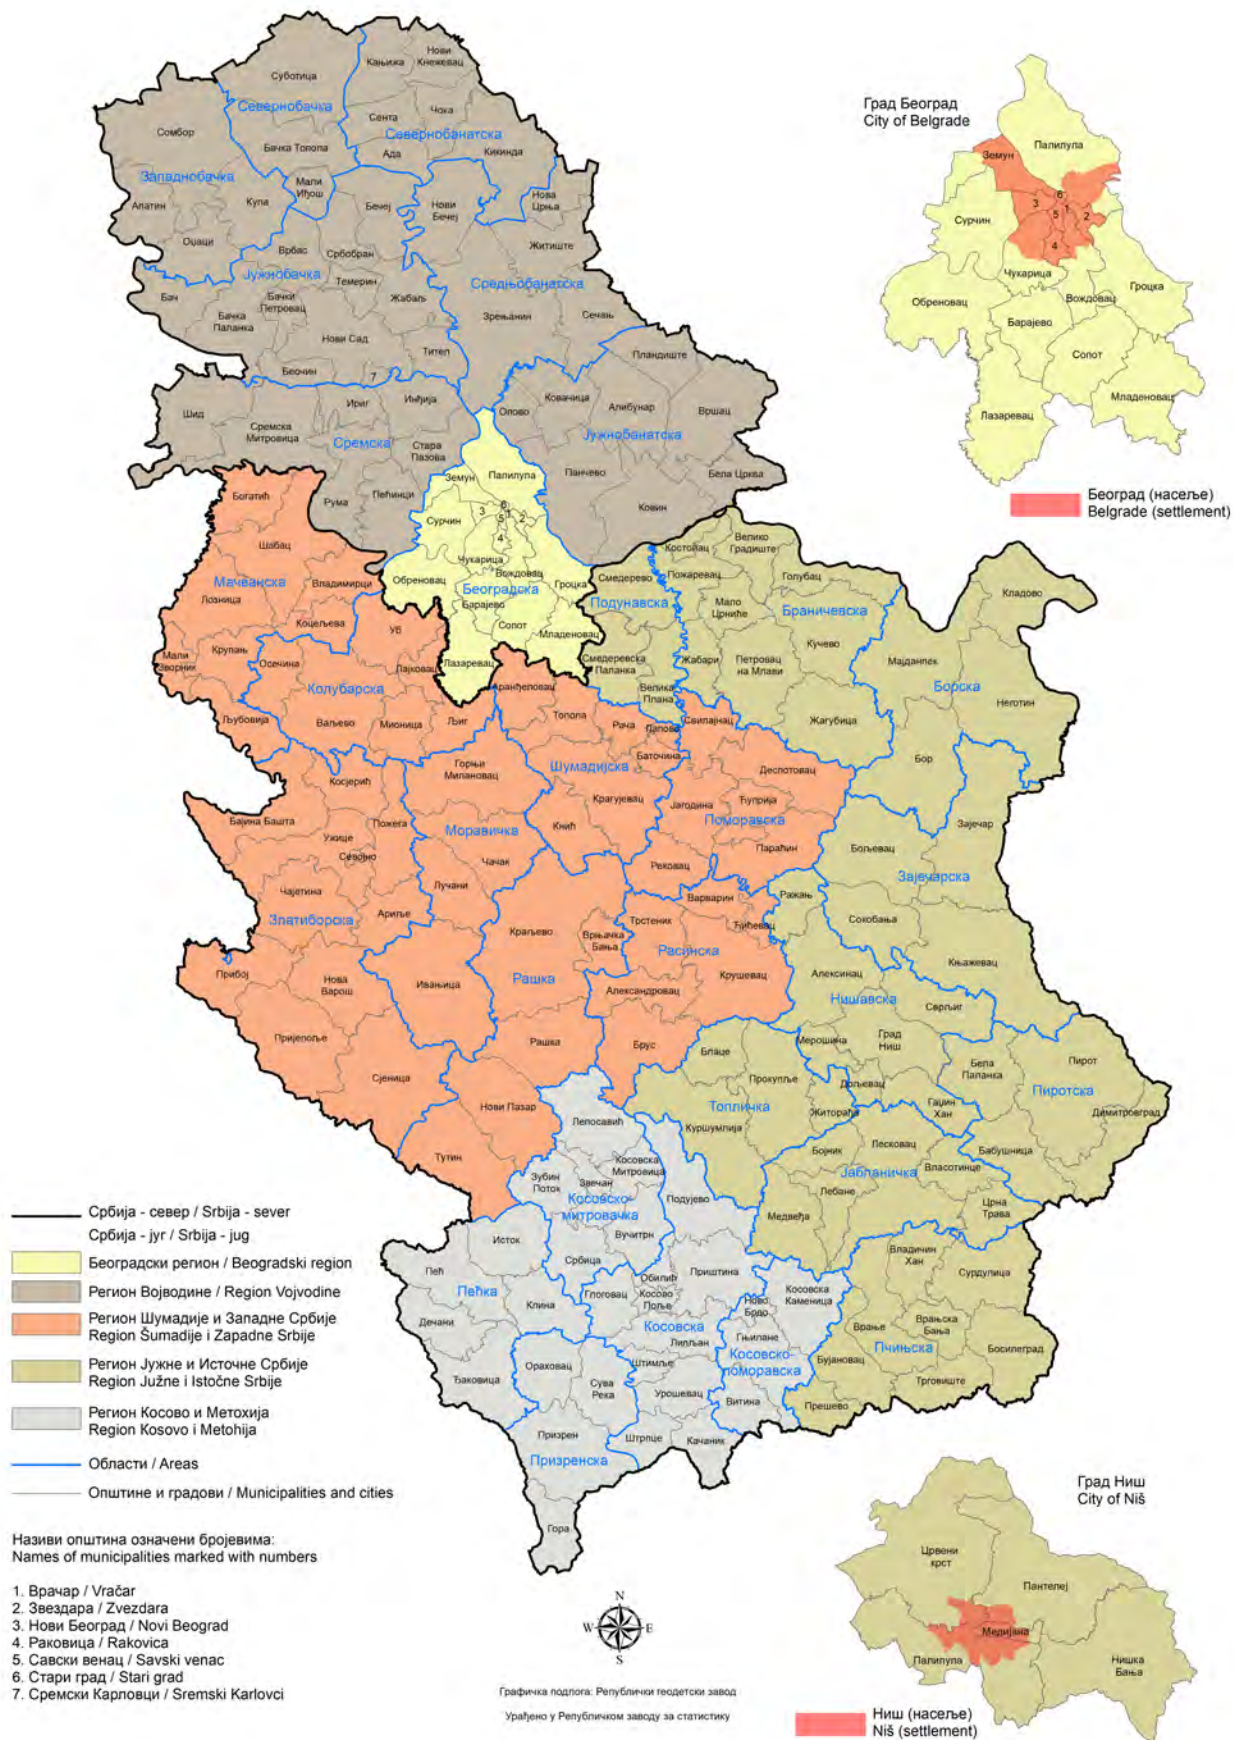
Град Београд
City of Belgrade

Земун
Палилула
Сурчин
Чукарица
Обреновац
Вождовац
Гроцка
Барајево
Сопот
Лазаревац
Младеновац
1 2 3 4 5 6

Београд (насеље)
Belgrade (settlement)

Суботица
Кањижа
Нови Кнежевац
Севернобачка
Чока
Сента
Севернобанатска
Сомбор
Бачка Топола
Ада
Кикинда
Западнобачка
Мали Иђош
Нова Црња
Апатин
Кула
Бечеј
Нови Бечеј
Оџаци
Житиште
Врбас
Србобран
Јужнобачка
Темерин
Средњобанатска
Бач
Бачки Петровац
Жабаљ
Зрењанин
Сечањ
Бачка Паланка
Нови Сад
Тител
Пландиште
Беочин
7
Ковачица
Шид
Ирић
Инђија
Опово
Алибунар
Вршац
Сремска Митровица
Сремска
Стара Пазова
Јужнобанатска
Панчево
Бела Црква
Рума
Пећинци
Земун
Палилула
Ковин
Богатић
Сурчин
Чукарица
Шабац
Обреновац
Вождовац
Гроцка
Мачванска
Владимирци
Београдска
Барајево
Лозница
Коцељева
Уб
Сопот
Младеновац
Лазаревац
Мали Зворник
Крупањ
Осечина
Лајковац
Колубарска
Аранђеловац
Љубовија
Ваљево
Мионица
Љиг
Топола
Горњи Милановац
Шумадијска
Косјерић
Крагујевац
Бајина Башта
Пожега
Ужице
Моравичка
Кнић
Севојно
Чачак
Лучани
Чајетина
Ариље
Златиборска
Краљево
Врњачка Бања
Прибој
Нова Варош
Ивањица
Рашка
Пријепоље
Рашка
Сјеница
Нови Пазар
Тутин
Смедерево
Пожаревац
Костолац
Велико Градиште
Голубац
Подунавска
Мало Црниће
Браничевска
Кладово
Смедеревска Паланка
Жабари
Петровац на Млави
Кучево
Мајданпек
Велика Плана
Борска
Неготин
Рача
Свилајнац
Жагубица
Лапово
Баточина
Деспотовац
Бор
Јагодина
Ћуприја
Поморавска
Зајечар
Параћин
Бољевац
Рековац
Зајечарска
Варварин
Ражањ
Трстеник
Ћићевац
Сокобања
Расинска
Крушевац
Књажевац
Александровац
Алексинац
Нишавска
Сврљиг
Брус
Блаце
Мерошина
Град Ниш
Бела Паланка
Пирот
Прокупље
Дољевац
Гаџин Хан
Пиротска
Топличка
Житорађа
Димитровград
Лепосавић
Куршумлија
Дојковац
Пинвиоза
Бабушница
Косовска Митровица
Бојник
Лесковац
Зубин Поток
Звечан
Власотинце
Подујево
Јабланичка
Косовско-митровачка
Лебане
Црна Трава
Исток
Вучитрн
Медвеђа
Владичин Хан
Србица
Обилић
Приштина
Сурдулица
Пећ
Пећка
Клина
Глоговац
Косово Поље
Косовска Каменица
Ново Брдо
Дечани
Косовска
Липљан
Гњилане
Врање
Врањска Бања
Пчињска
Босилеград
Ораховац
Штимље
Косовско-поморавска
Бујановац
Ђаковица
Сува Река
Урошевац
Трговиште
Витина
Прешево
Призрен
Штрпце
Качаник
Призренска
Гора

Србија - север / Srbija - sever
Србија - југ / Srbija - jug
Београдски регион / Beogradski region
Регион Војводине / Region Vojvodine
Регион Шумадије и Западне Србије
Region Šumadije i Zapadne Srbije
Регион Јужне и Источне Србије
Region Južne i Istočne Srbije
Регион Косово и Метохија
Region Kosovo i Metohija
Области / Areas
Општине и градови / Municipalities and cities

Називи општина означени бројевима:
Names of municipalities marked with numbers

1. Врачар / Vračar
2. Звездара / Zvezdara
3. Нови Београд / Novi Beograd
4. Раковица / Rakovica
5. Савски венац / Savski venac
6. Стари град / Stari grad
7. Сремски Карловци / Sremski Karlovci

N
W
E
S

Графичка подлога: Републички геодетски завод
Урађено у Републичком заводу за статистику

Град Ниш
City of Niš

Црвени крст
Пантелеј
Медијана
Палилула
Нишка Бања

Ниш (насеље)
Niš (settlement)